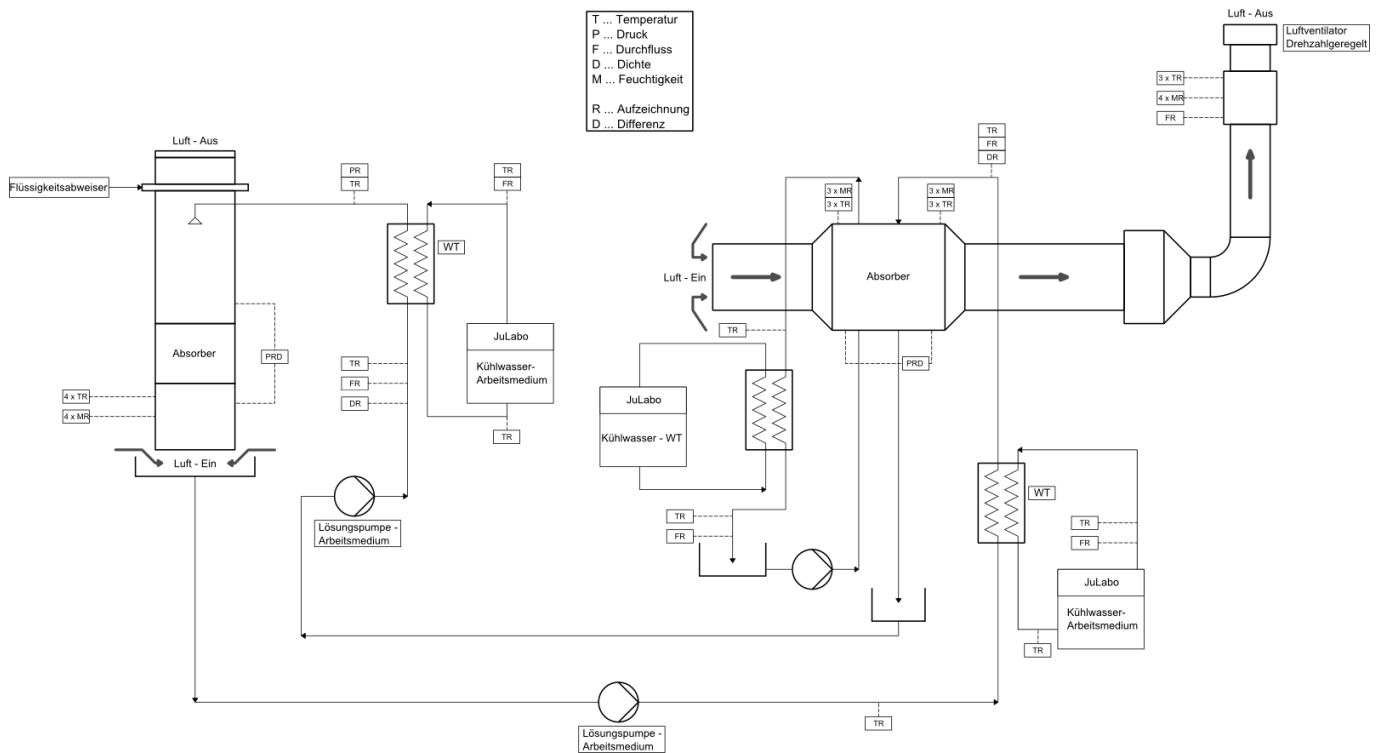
T ... Temperatur
P ... Druck
F ... Durchfluss
D ... Dichte
M ... Feuchtigkeit

R ... Aufzeichnung
D ... Differenz

Luft - Aus

Flüssigkeitsabweiser

PR
TR

TR
FR

WT

Absorber

PRD

JuLabo

Kühlwasser-Arbeitsmedium

TR
FR
DR

4 x TR
4 x MR

TR

Luft - Ein

Lösungspumpe - Arbeitsmedium

Luft - Aus

Luftventilator Drehzahlgeregelt

3 x TR
4 x MR
FR

TR
FR
DR

3 x MR
3 x TR

3 x MR
3 x TR

Luft - Ein

Absorber

TR

PRD

JuLabo

Kühlwasser - WT

TR
FR

WT

TR
FR

JuLabo

Kühlwasser-Arbeitsmedium

TR

TR

Lösungspumpe - Arbeitsmedium